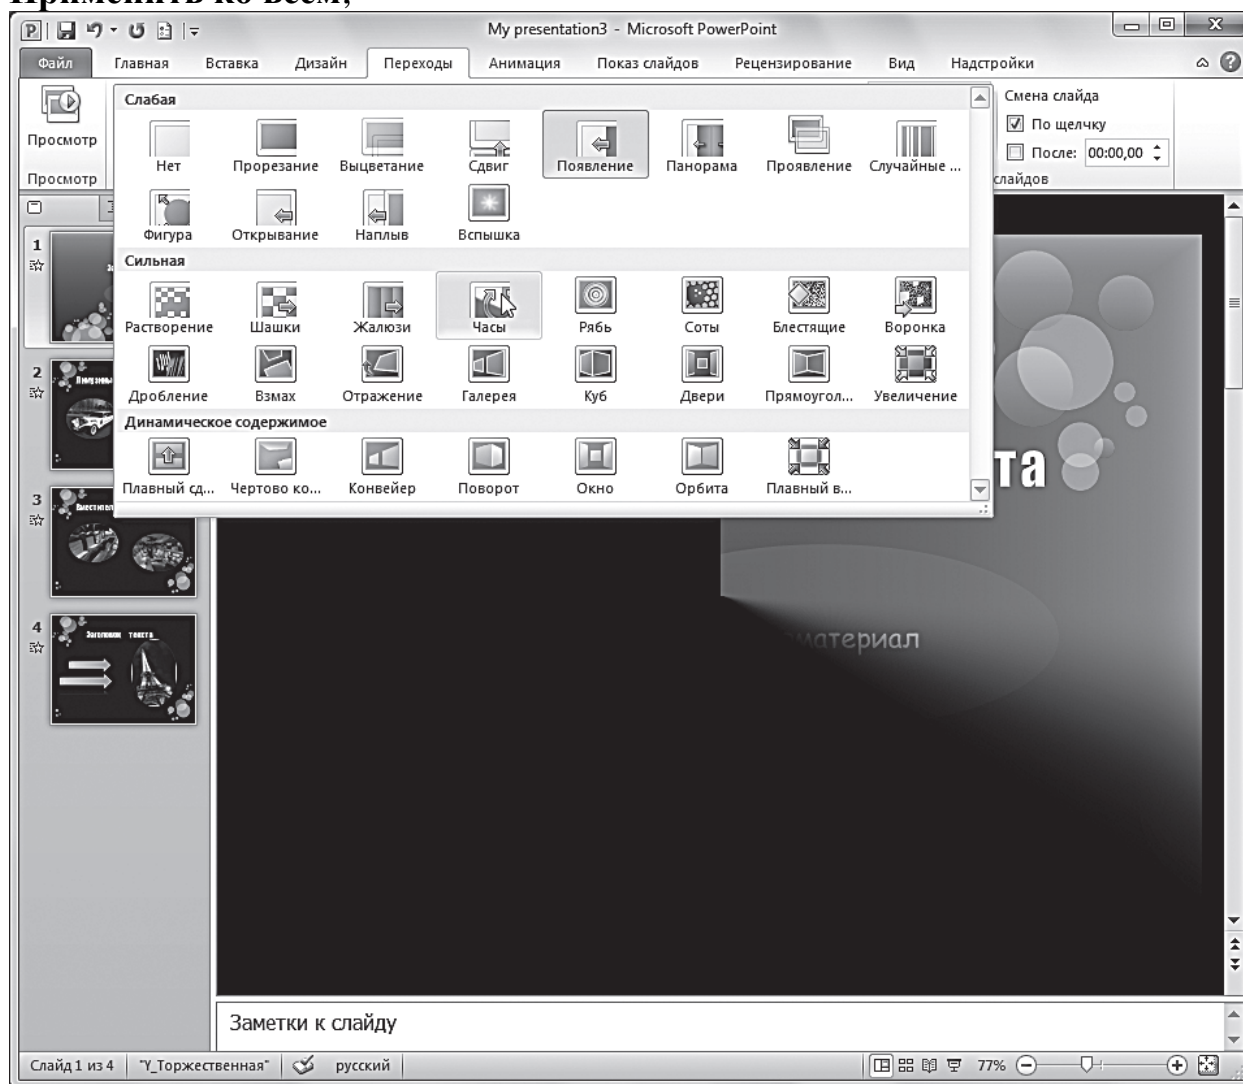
Применить ко всем;

My presentation3 - Microsoft PowerPoint

Файл Главная Вставка Дизайн Переходы Анимация Показ слайдов Рецензирование Вид Надстройки

Просмотр

Просмотр

Слабая

Нет Прорезание Выцветание Сдвиг Появление Панорама Проявление Случайные ...

Фигура Открывание Наплыв Вспышка

Сильная

Растворение Шашки Жалюзи Часы Рябь Соты Блестящие Воронка

Дробление Взмах Отражение Галерея Куб Двери Прямоугол... Увеличение

Динамическое содержимое

Плавный сд... Чертово ко... Конвейер Поворот Окно Орбита Плавный в...

Смена слайда

По щелчку

После: 00:00,00

слайдов

1

2

3

4

та

материал

Заметки к слайду

Слайд 1 из 4 "Y_Торжественная" русский 77%